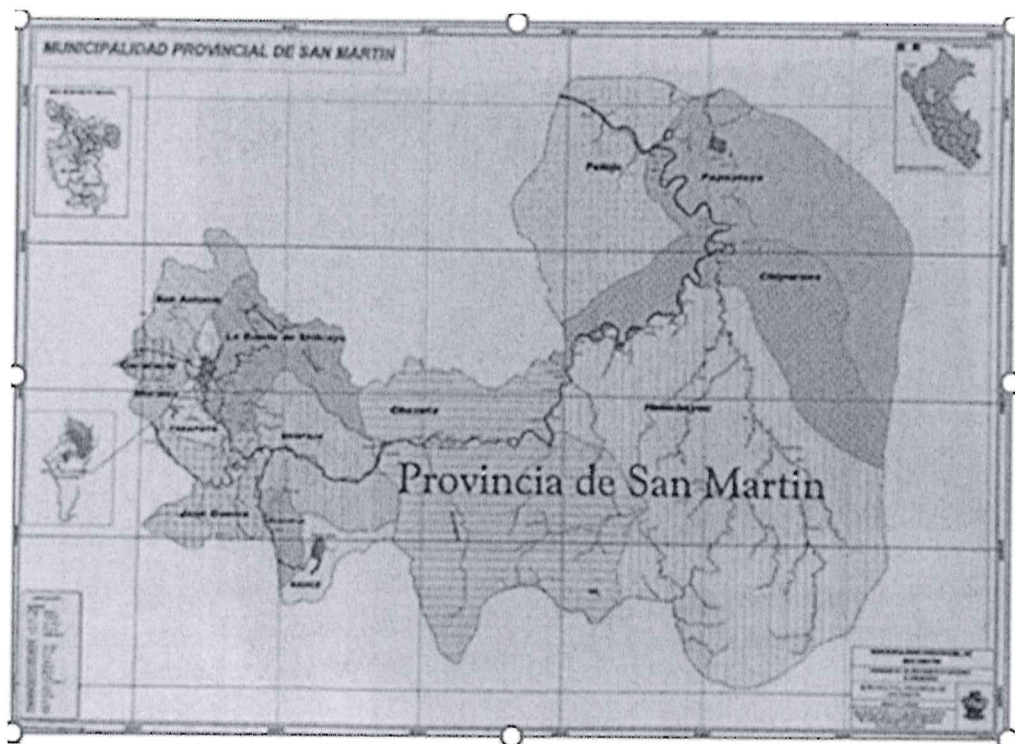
MUNICIPALIDAD PROVINCIAL DE SAN MARTIN

Pelejo

Papaplaya

Caynarachi

San Antonio

La Banda de Shilcayo

Tarapoto

Morales

Cacatachi

Shapaja

Chazuta

Huimbayoc

Juan Guerra

Sauce

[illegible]

Provincia de San Martin

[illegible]